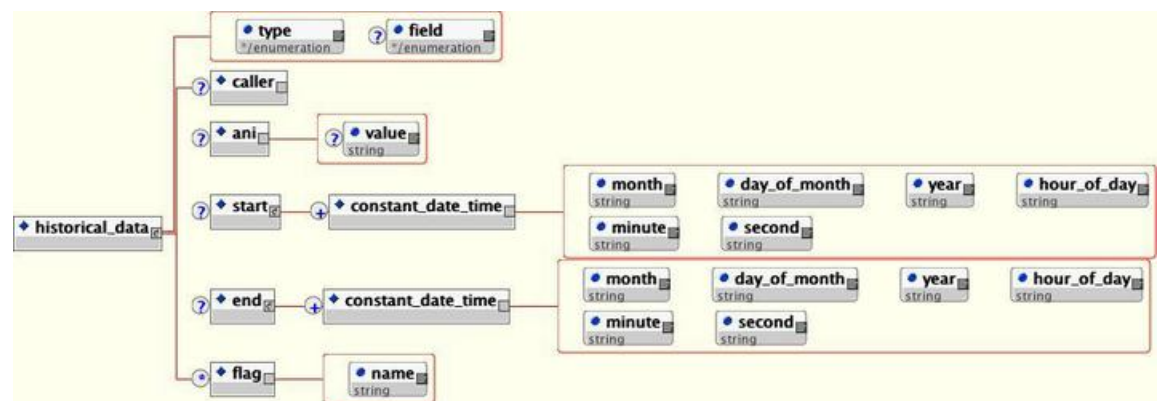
historical_data

type
*/enumeration

?

field
*/enumeration

?

caller

?

ani

?

value
string

?

start

+

constant_date_time

month
string

day_of_month
string

year
string

hour_of_day
string

minute
string

second
string

?

end

+

constant_date_time

month
string

day_of_month
string

year
string

hour_of_day
string

minute
string

second
string

*

flag

name
string